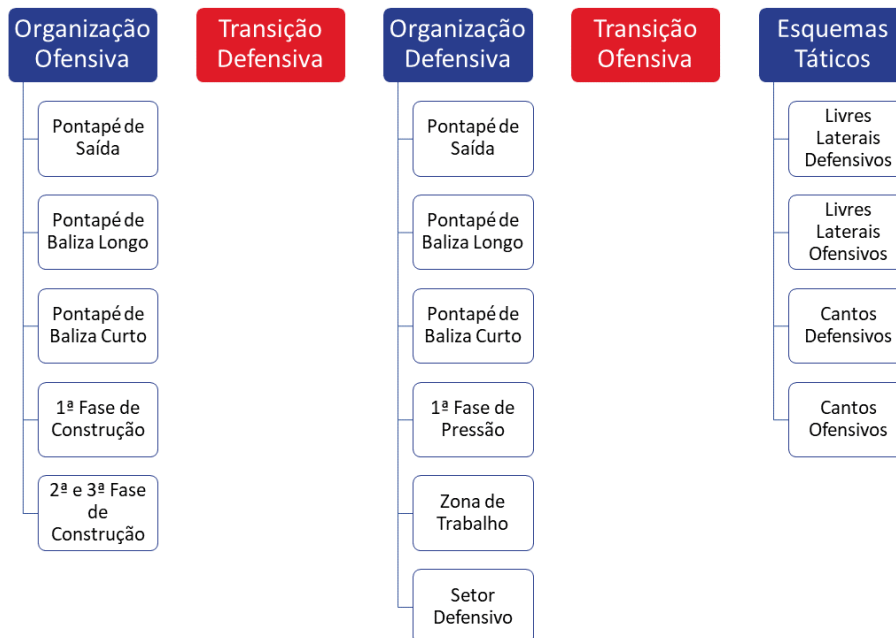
Organização Ofensiva

Pontapé de Saída

Pontapé de Baliza Longo

Pontapé de Baliza Curto

1ª Fase de Construção

2ª e 3ª Fase de Construção

Transição Defensiva

Organização Defensiva

Pontapé de Saída

Pontapé de Baliza Longo

Pontapé de Baliza Curto

1ª Fase de Pressão

Zona de Trabalho

Setor Defensivo

Transição Ofensiva

Esquemas Táticos

Livres Laterais Defensivos

Livres Laterais Ofensivos

Cantos Defensivos

Cantos Ofensivos